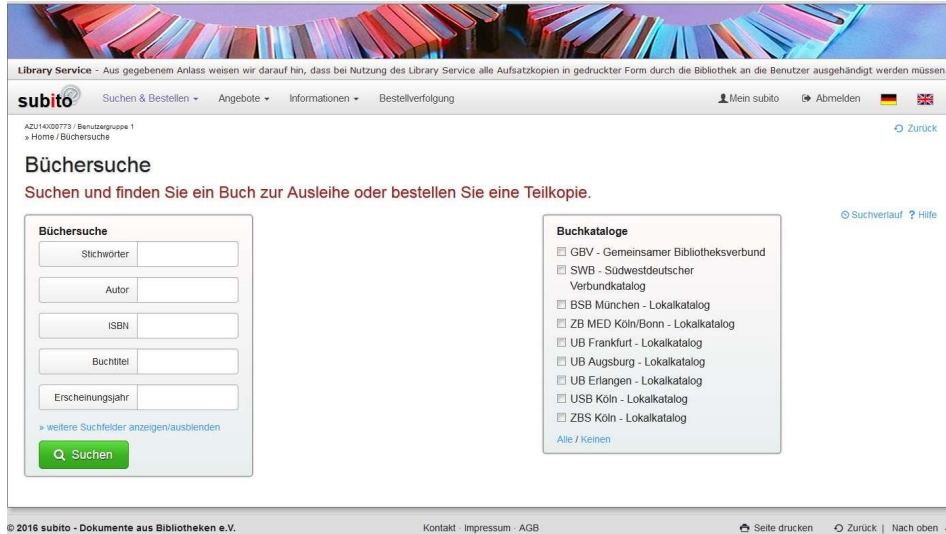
Library Service - Aus gegebenem Anlass weisen wir darauf hin, dass bei Nutzung des Library Service alle Aufsatzkopien in gedruckter Form durch die Bibliothek an die Benutzer ausgehändigt werden müssen

subito Suchen & Bestellen ▾ Angebote ▾ Informationen ▾ Bestellverfolgung Mein subito Abmelden

AZU14X00773 / Benutzergruppe 1
» Home / Büchersuche

Zurück

Büchersuche

Suchen und finden Sie ein Buch zur Ausleihe oder bestellen Sie eine Teilkopie.

Suchverlauf ? Hilfe

Büchersuche

Stichwörter

Autor

ISBN

Buchtitel

Erscheinungsjahr

» weitere Suchfelder anzeigen/ausblenden

Suchen

Buchkataloge

GBV - Gemeinsamer Bibliotheksverbund

SWB - Südwestdeutscher Verbundkatalog

BSB München - Lokalkatalog

ZB MED Köln/Bonn - Lokalkatalog

UB Frankfurt - Lokalkatalog

UB Augsburg - Lokalkatalog

UB Erlangen - Lokalkatalog

USB Köln - Lokalkatalog

ZBS Köln - Lokalkatalog

Alle / Keinen

© 2016 subito - Dokumente aus Bibliotheken e.V.

Kontakt · Impressum · AGB

Seite drucken Zurück | Nach oben